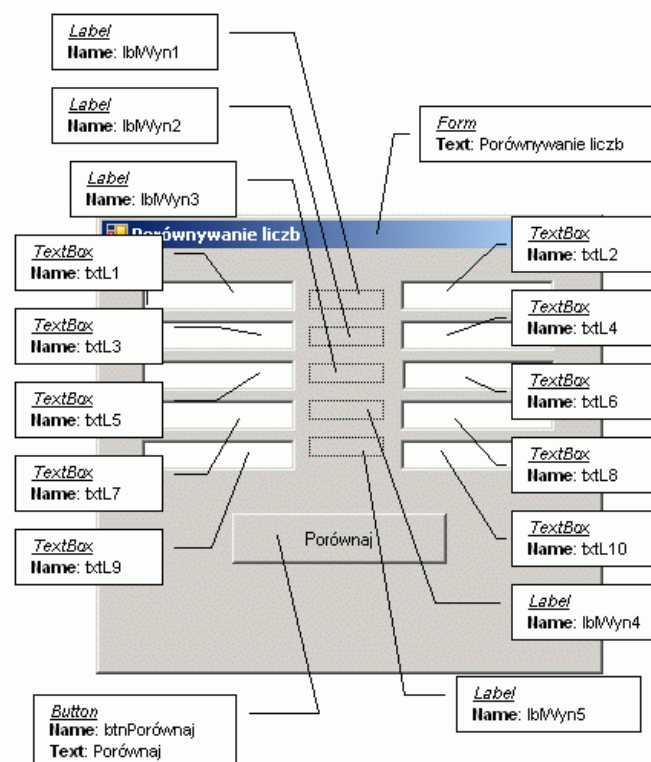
Label
Name: lblWyn1

Label
Name: lblWyn2

Form
Text: Porównywanie liczb

Label
Name: lblWyn3

Porównywanie liczb

TextBox
Name: txtL1

TextBox
Name: txtL2

TextBox
Name: txtL3

TextBox
Name: txtL4

TextBox
Name: txtL5

TextBox
Name: txtL6

TextBox
Name: txtL7

TextBox
Name: txtL8

TextBox
Name: txtL9

Porównaj

TextBox
Name: txtL10

Label
Name: lblWyn4

Label
Name: lblWyn5

Button
Name: btnPorównaj
Text: Porównaj